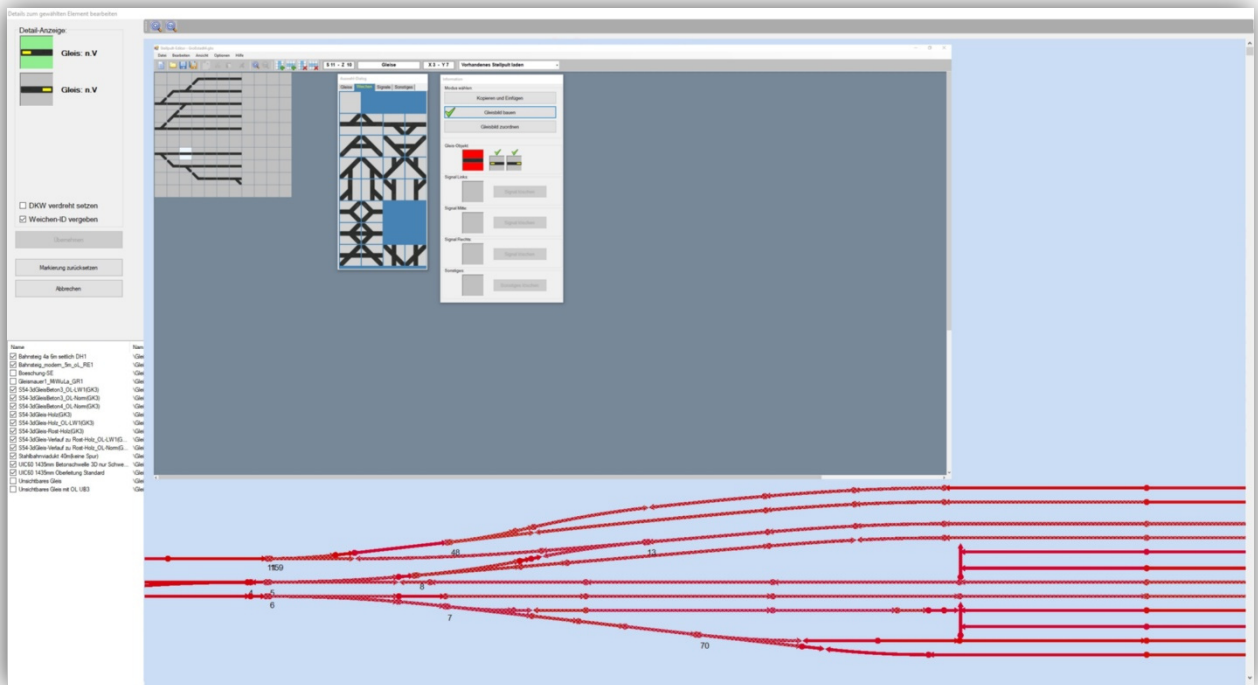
Details zum gewählten Element bearbeiten

Detail-Anzeige:

Gleis: n.V

Gleis: n.V

DKW verdreht setzen

Weichen-ID vergeben

Übernehmen

Markierung zurücksetzen

Abbrechen

Stellpult laden - Gleisbildtyp

Datei Bearbeiten Ansicht Optionen Hilfe

S 11 - Z 16

Gleise

X 3 - Y 7

Vorhandenes Stellpult laden

Auswahl-Dialog

Gleise Weichen Signale Sonstiges

Information

Modus wählen

Kopieren und Einfügen

Gleisbild bauen

Gleisbild zuordnen

Gleis-Objekt

Signal Links

Signal Mitte

Signal Rechts

Sonstiges

| Name | Nam |
|---|---|
| Bahnsteig 4a 6m seitlich DH1 | \Glei |
| Bahnsteig_modern_5m_oL_RE1 | \Glei |
| Boeschung-SE | \Glei |
| Gleismauer1_RtWuLe_GR1 | \Glei |
| S54-3dGleisBeton3_OL-LW1(GK3) | \Glei |
| S54-3dGleisBeton3_OL-Norm(GK3) | \Glei |
| S54-3dGleisBeton4_OL-Norm(GK3) | \Glei |
| S54-3dGleis-Holz(GK3) | \Glei |
| S54-3dGleis-Holz_OL-LW1(GK3) | \Glei |
| S54-3dGleis-Rost-Holz(GK3) | \Glei |
| S54-3dGleis-Verlauf zu Rost-Holz_OL-LW1(G... | \Glei |
| S54-3dGleis-Verlauf zu Rost-Holz_OL-Norm(G... | \Glei |
| Stahlbahnviadukt 40m(keine Spur) | \Glei |
| UIC60 1435mm Betonschwelle 3D nur Schwe... | \Glei |
| UIC60 1435mm Oberleitung Standard | \Glei |
| Unsichtbares Gleis | \Glei |
| Unsichtbares Gleis mit OL UB3 | \Glei |

48

13

1159

8

5

6

7

70